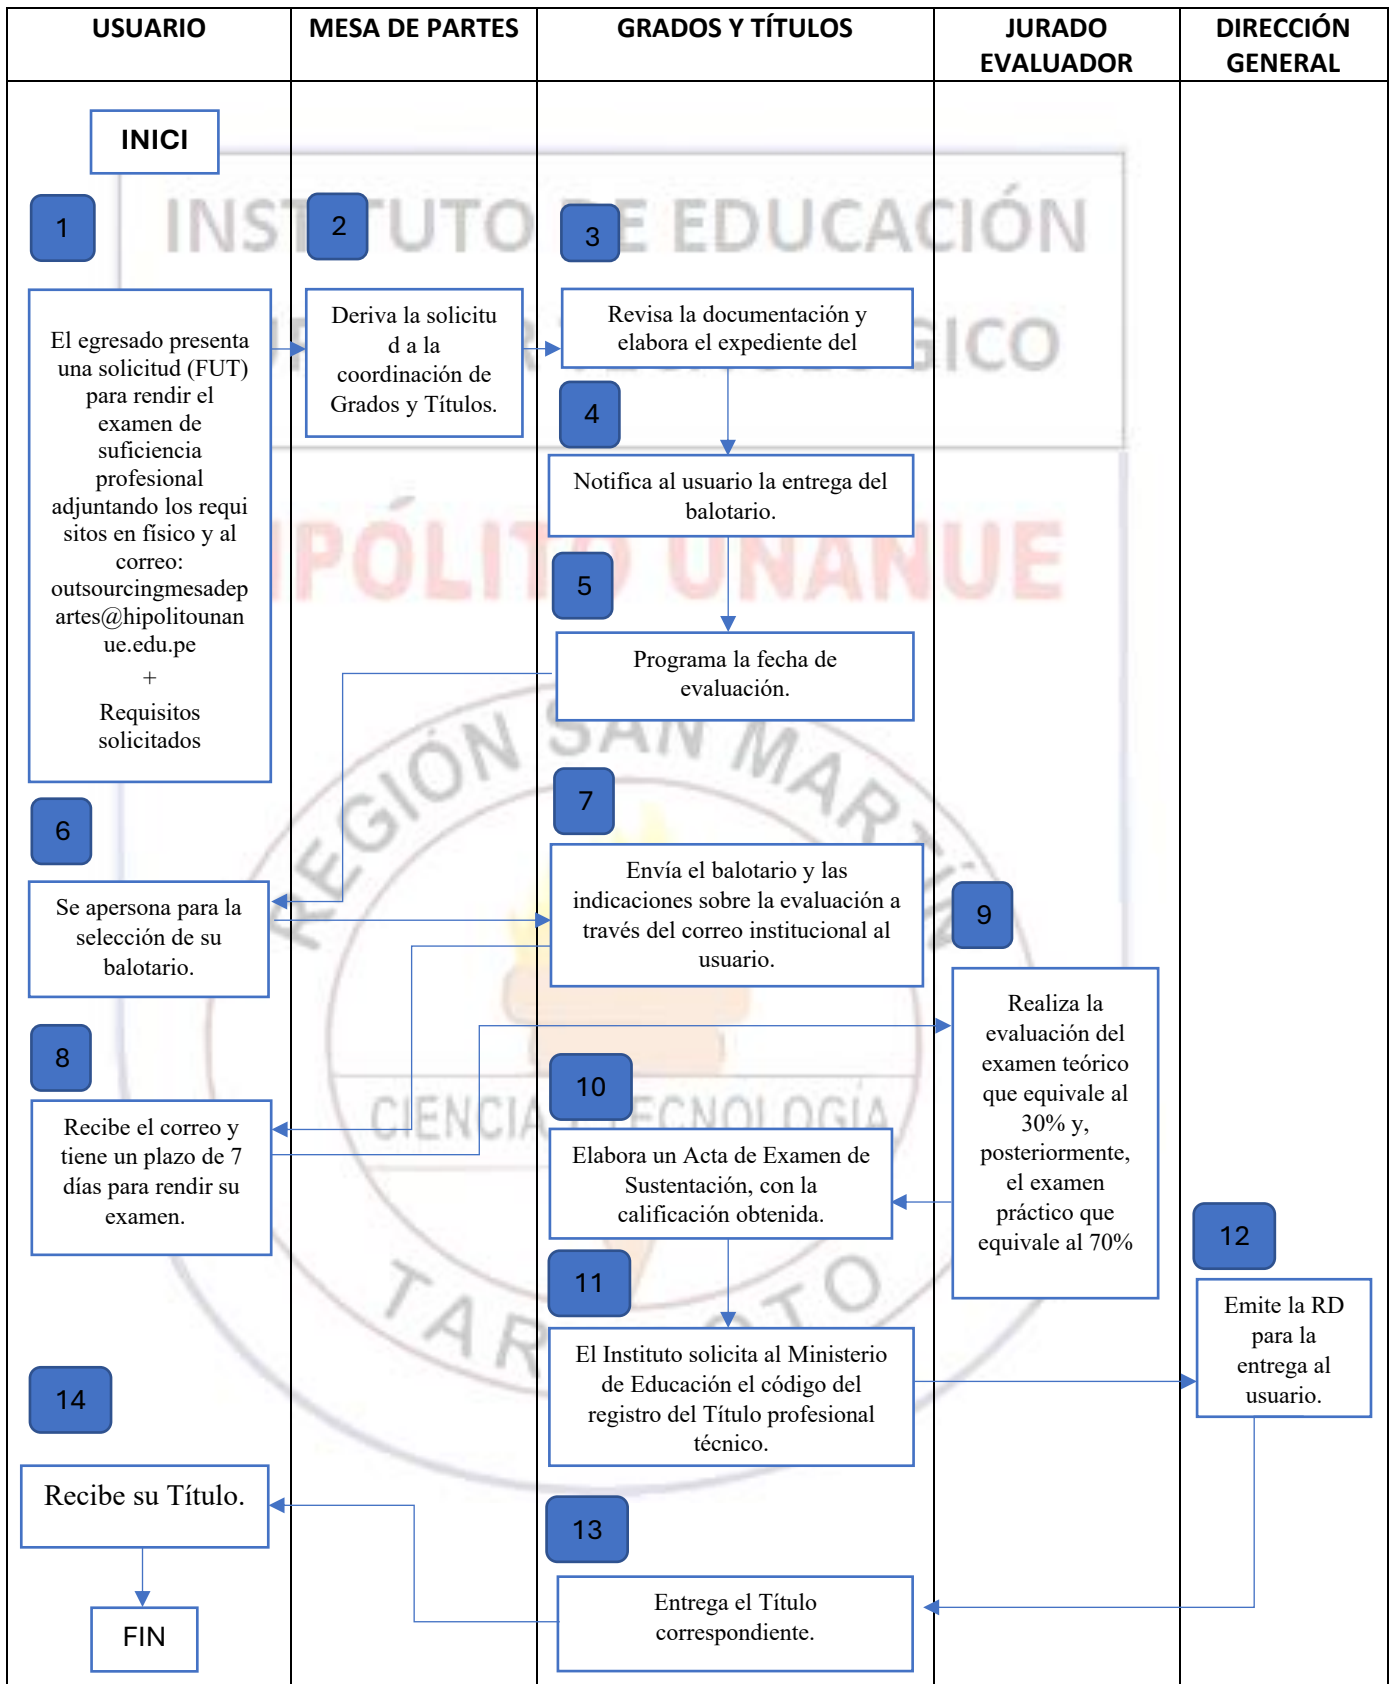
| USUARIO | MESA DE PARTES | GRADOS Y TÍTULOS | JURADO EVALUADOR | DIRECCIÓN GENERAL |
|---|---|---|---|---|

INICI

1

El egresado presenta una solicitud (FUT) para rendir el examen de suficiencia profesional adjuntando los requi sitos en físico y al correo: outsourcingmesadepartes@hipolitounanue.edu.pe + Requisitos solicitados

2

Deriva la solicitu d a la coordinación de Grados y Títulos.

3

Revisa la documentación y elabora el expediente del

4

Notifica al usuario la entrega del balotario.

5

Programa la fecha de evaluación.

6

Se apersona para la selección de su balotario.

7

Envía el balotario y las indicaciones sobre la evaluación a través del correo institucional al usuario.

8

Recibe el correo y tiene un plazo de 7 días para rendir su examen.

9

Realiza la evaluación del examen teórico que equivale al 30% y, posteriormente, el examen práctico que equivale al 70%

10

Elabora un Acta de Examen de Sustentación, con la calificación obtenida.

11

El Instituto solicita al Ministerio de Educación el código del registro del Título profesional técnico.

12

Emite la RD para la entrega al usuario.

13

Entrega el Título correspondiente.

14

Recibe su Título.

FIN

INSTITUTO DE EDUCACIÓN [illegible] TECNOLÓGICO HIPÓLITO UNANUE REGIÓN SAN MARTÍN CIENCIA TECNOLOGÍA TARAPOTO